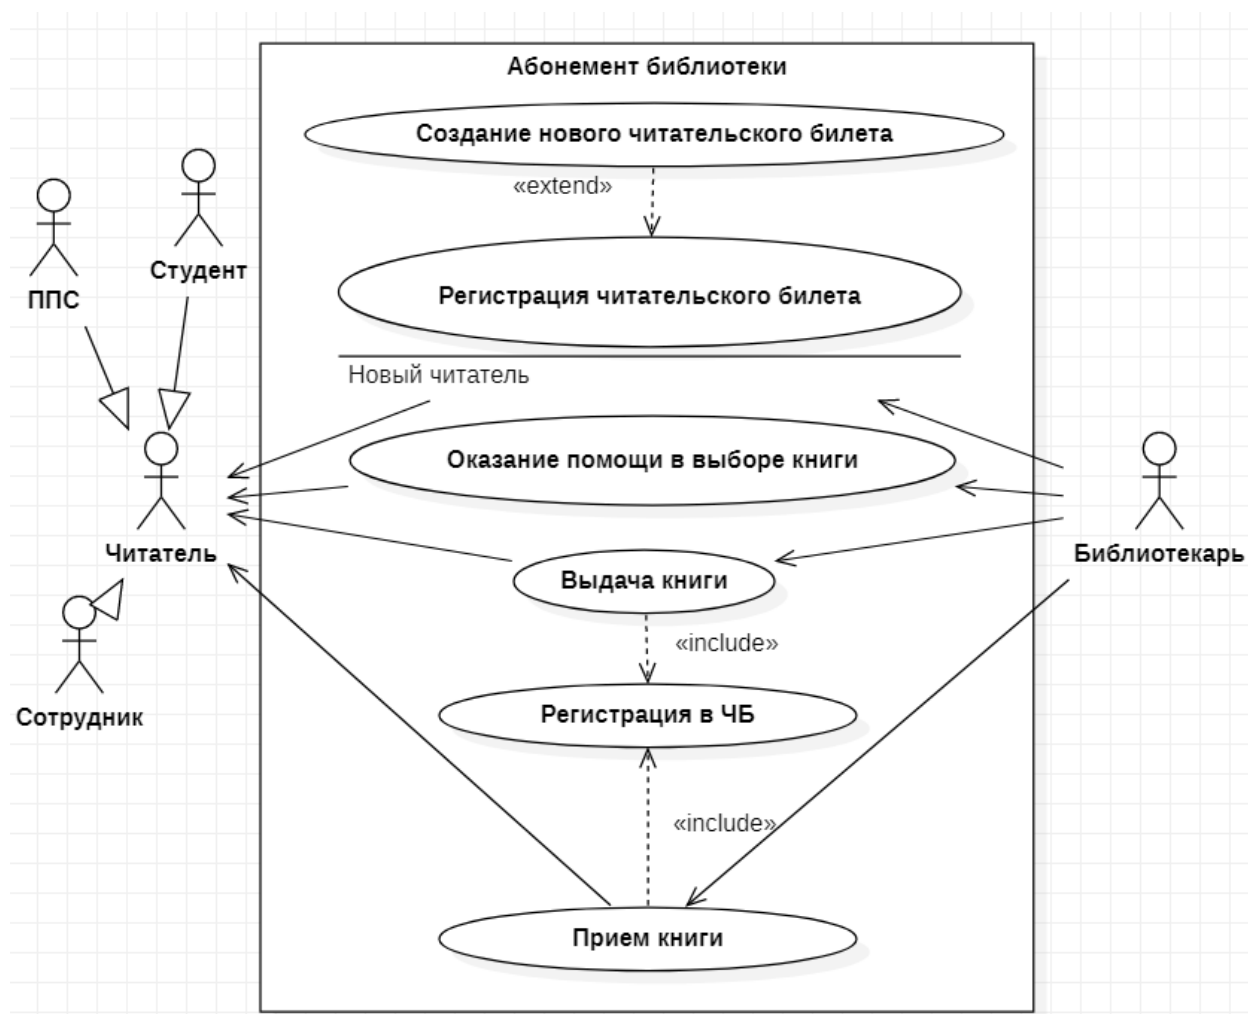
Абонемент библиотеки

Создание нового читательского билета

«extend»

Регистрация читательского билета

Новый читатель

Оказание помощи в выборе книги

Выдача книги

«include»

Регистрация в ЧБ

«include»

Прием книги

ППС

Студент

Читатель

Сотрудник

Библиотекарь